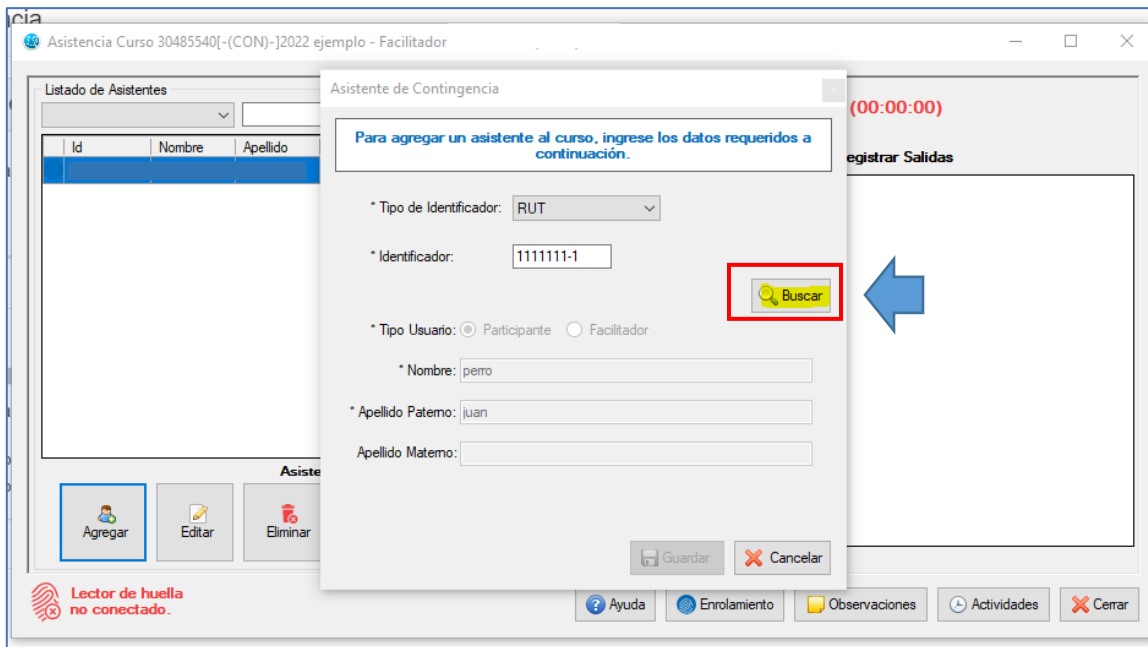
cia

Asistencia Curso 30485540[-(CON)-]2022 ejemplo - Facilitador

Listado de Asistentes

| Id | Nombre | Apellido |
|---|---|---|

Asiste

Agregar
Editar
Eliminar

(00:00:00)

egistrar Salidas

Asistente de Contingencia

Para agregar un asistente al curso, ingrese los datos requeridos a continuación.

* Tipo de Identificador: RUT

* Identificador: 1111111-1

Buscar

* Tipo Usuario: Participante Facilitador

* Nombre: perro

* Apellido Paterno: juan

Apellido Materno:

Guardar
Cancelar

Lector de huella no conectado.

Ayuda
Enrolamiento
Observaciones
Actividades
Cerrar